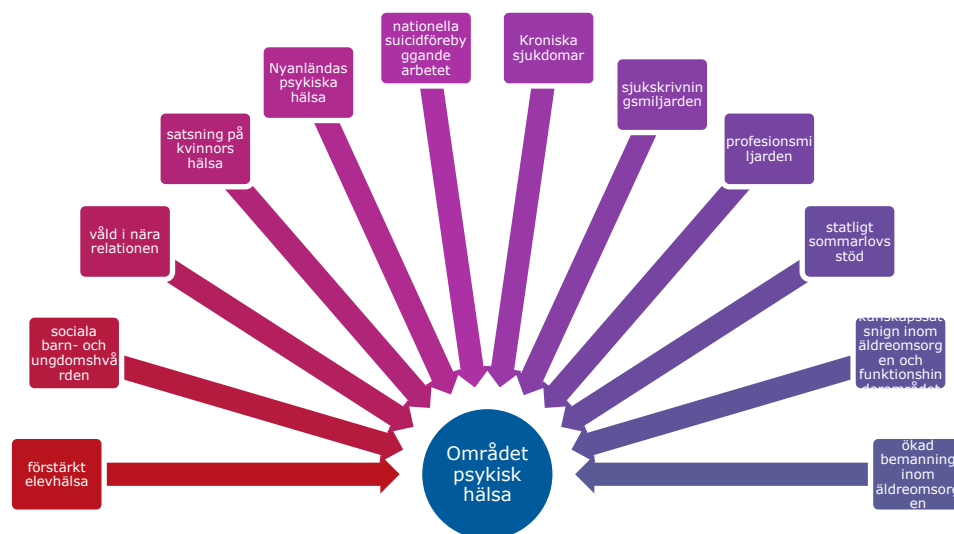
förstärkt elevhälsa

sociala barn- och ungdomshvården

våld i nära relationen

satsning på kvinnors hälsa

Nyanländas psykiska hälsa

nationella suicidförebyggande arbetet

Kroniska sjukdomar

sjukskrivningsmiljarden

profesionsmiljarden

statligt sommarlovs stöd

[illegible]kunskapssatsnign inom äldreomsorgen och funktionshin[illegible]

ökad bemanning inom äldreomsorgen

Området psykisk hälsa